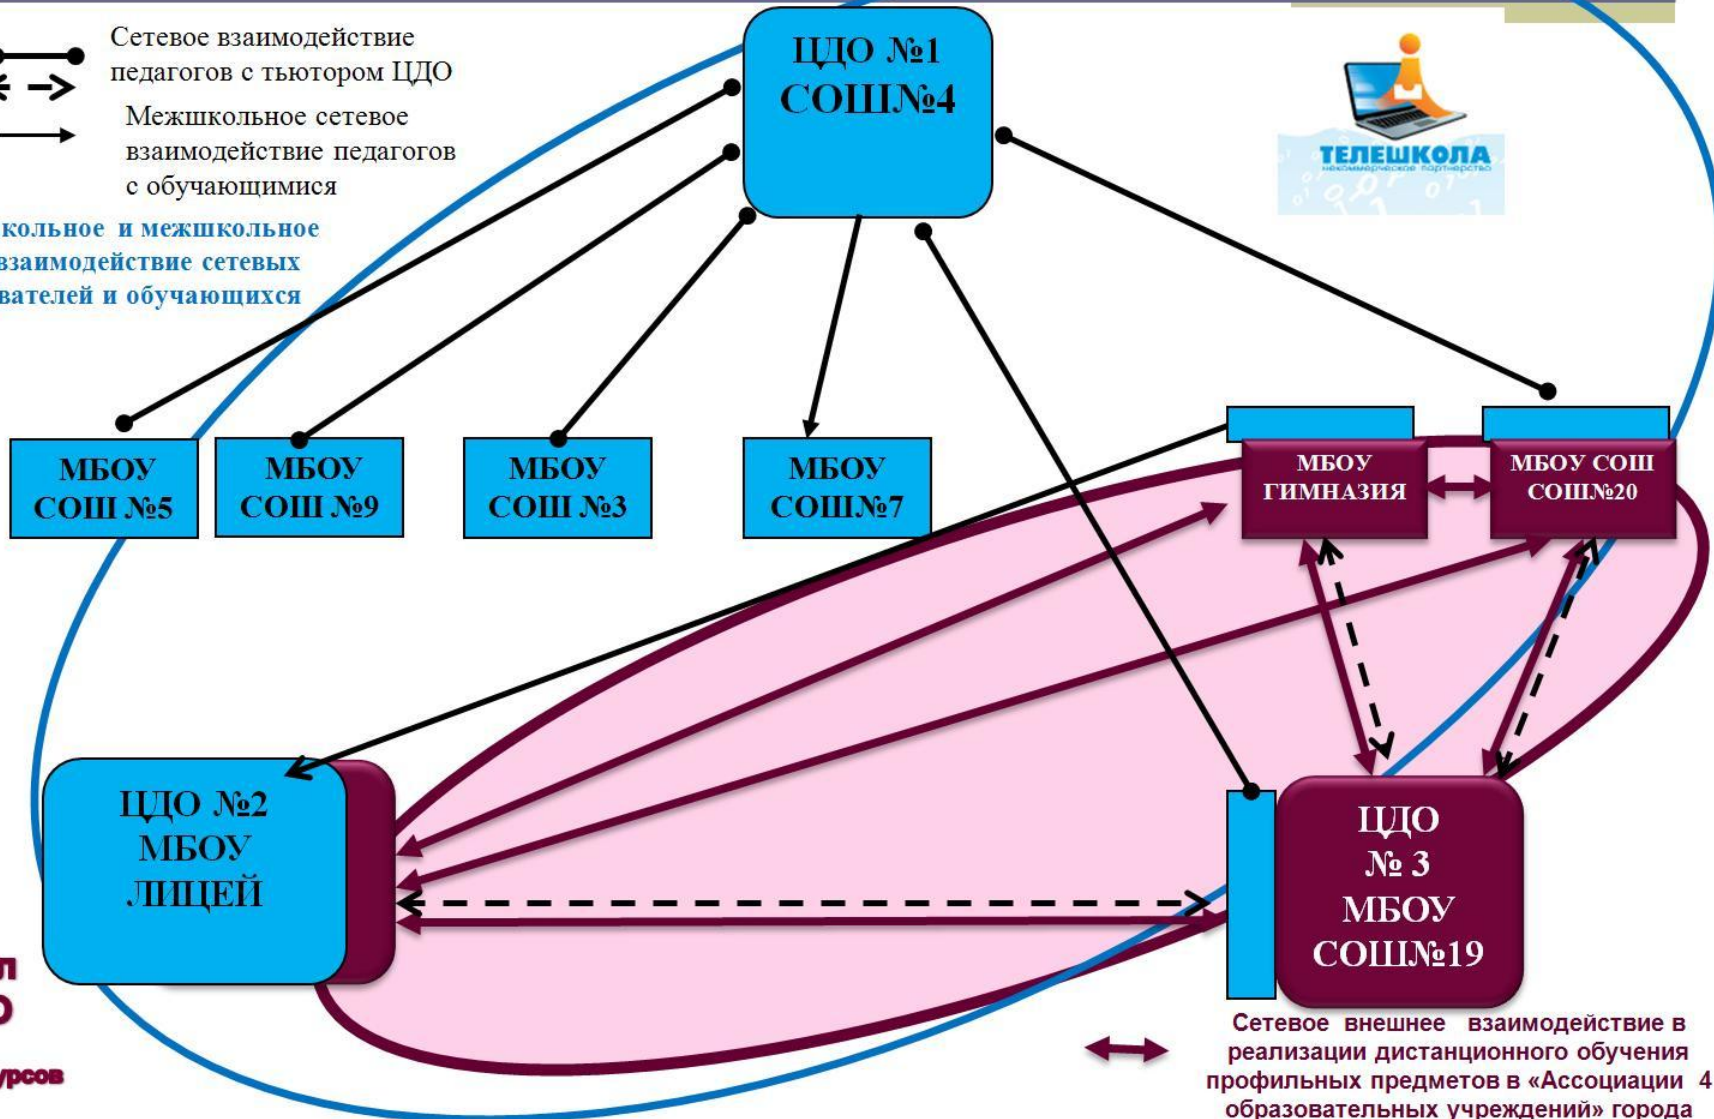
Сетевое взаимодействие педагогов с тьютором ЦДО

Межшкольное сетевое взаимодействие педагогов с обучающимися

кольное и межшкольное взаимодействие сетевых вателей и обучающихся

ЦДО №1 СОШ№4

ТЕЛЕШКОЛА

МБОУ СОШ №5

МБОУ СОШ №9

МБОУ СОШ №3

МБОУ СОШ№7

МБОУ ГИМНАЗИЯ

МБОУ СОШ СОШ№20

ЦДО №2 МБОУ ЛИЦЕЙ

ЦДО № 3 МБОУ СОШ№19

л
о
урсов

Сетевое внешнее взаимодействие в реализации дистанционного обучения профильных предметов в «Ассоциации 4 образовательных учреждений» города